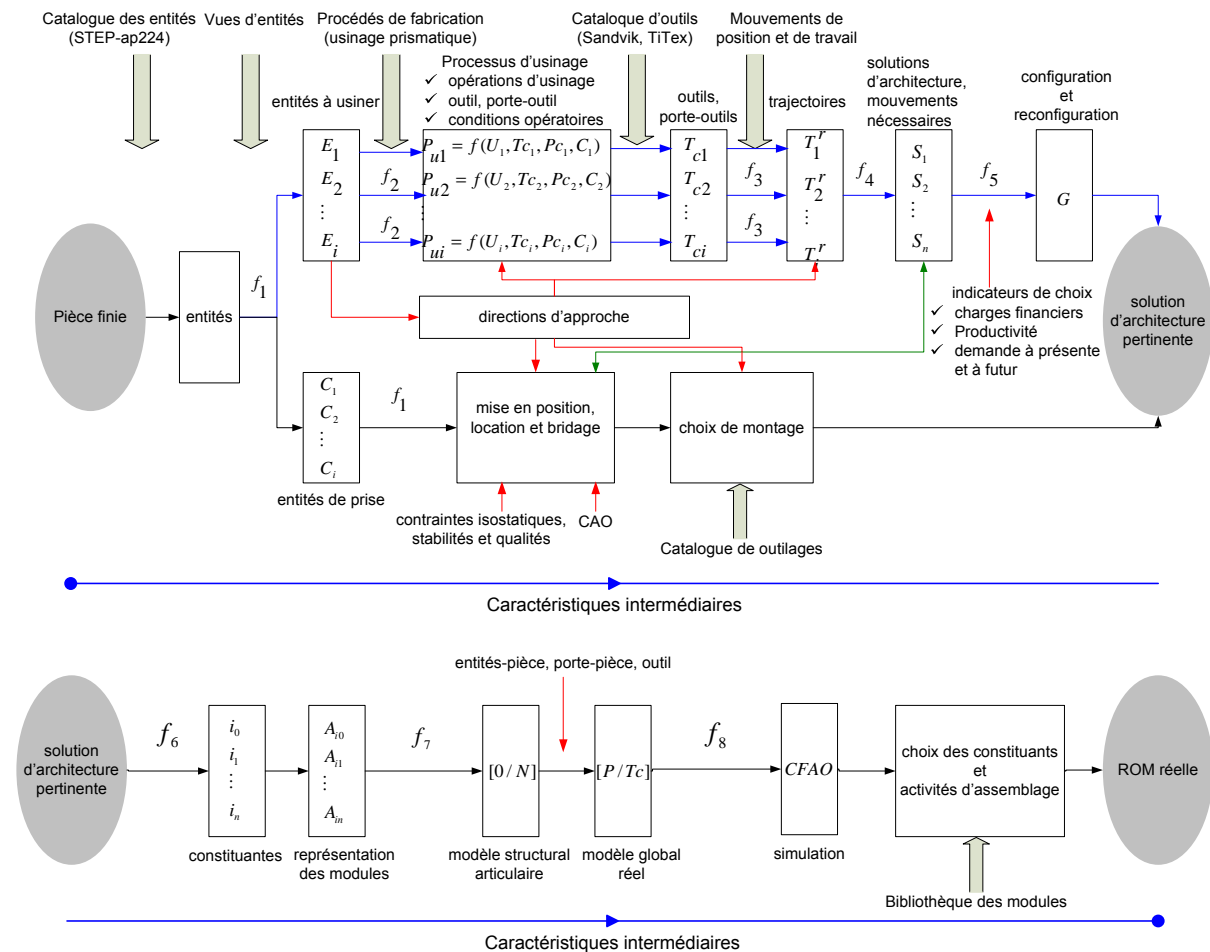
Catalogue des entités (STEP-ap224)

Vues d'entités

Procédés de fabrication (usinage prismatique)

Cataloque d'outils (Sandvik, TiTex)

Mouvements de position et de travail

Processus d'usinage
✓ opérations d'usinage
✓ outil, porte-outil
✓ conditions opératoires

entités à usiner

outils, porte-outils

trajectoires

solutions d'architecture, mouvements nécessaires

configuration et reconfiguration

$E_1$
$E_2$
$\vdots$
$E_i$

$f_2$
$f_2$

$P_{u1} = f(U_1, Tc_1, Pc_1, C_1)$
$P_{u2} = f(U_2, Tc_2, Pc_2, C_2)$
$P_{ui} = f(U_i, Tc_i, Pc_i, C_i)$

$T_{c1}$
$T_{c2}$
$\vdots$
$T_{ci}$

$f_3$
$f_3$

$T_1^r$
$T_2^r$
$\vdots$
$T_i^r$

$f_4$

$S_1$
$S_2$
$\vdots$
$S_n$

$f_5$

$G$

Pièce finie

entités

$f_1$

directions d'approche

indicateurs de choix
✓ charges financiers
✓ Productivité
✓ demande à présente et à futur

solution d'architecture pertinente

$C_1$
$C_2$
$\vdots$
$C_i$

$f_1$

mise en position, location et bridage

choix de montage

entités de prise

contraintes isostatiques, stabilités et qualités

CAO

Catalogue de outilages

Caractéristiques intermédiaires

entités-pièce, porte-pièce, outil

solution d'architecture pertinente

$f_6$

$i_0$
$i_1$
$\vdots$
$i_n$

$A_{i0}$
$A_{i1}$
$\vdots$
$A_{in}$

$f_7$

$[0/N]$

$[P/Tc]$

$f_8$

$CFAO$

choix des constituants et activités d'assemblage

ROM réelle

constituantes

représentation des modules

modèle structural articulaire

modèle global réel

simulation

Bibliothèque des modules

Caractéristiques intermédiaires